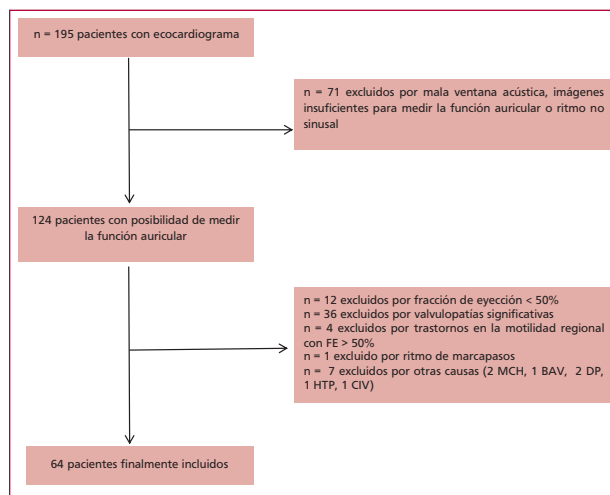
n = 195 pacientes con ecocardiograma

n = 71 excluidos por mala ventana acústica, imágenes insuficientes para medir la función auricular o ritmo no sinusal

124 pacientes con posibilidad de medir la función auricular

n = 12 excluidos por fracción de eyección < 50%
n = 36 excluidos por valvulopatías significativas
n = 4 excluidos por trastornos en la motilidad regional con FE > 50%
n = 1 excluido por ritmo de marcapasos
n = 7 excluidos por otras causas (2 MCH, 1 BAV, 2 DP, 1 HTP, 1 CIV)

64 pacientes finalmente incluidos